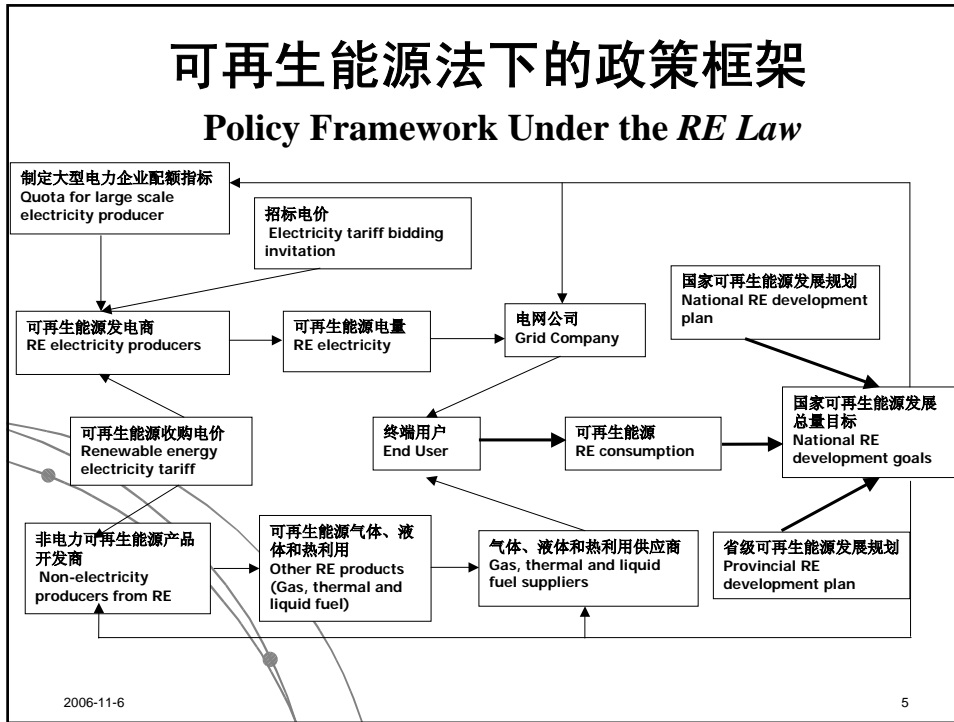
可再生能源法下的政策框架

Policy Framework Under the *RE Law*

制定大型电力企业配额指标
Quota for large scale electricity producer

招标电价
Electricity tariff bidding invitation

国家可再生能源发展规划
National RE development plan

可再生能源发电商
RE electricity producers

可再生能源电量
RE electricity

电网公司
Grid Company

国家可再生能源发展总量目标
National RE development goals

可再生能源收购电价
Renewable energy electricity tariff

终端用户
End User

可再生能源
RE consumption

非电力可再生能源产品开发商
Non-electricity producers from RE

可再生能源气体、液体和热利用
Other RE products (Gas, thermal and liquid fuel)

气体、液体和热利用供应商
Gas, thermal and liquid fuel suppliers

省级可再生能源发展规划
Provincial RE development plan

2006-11-6

5